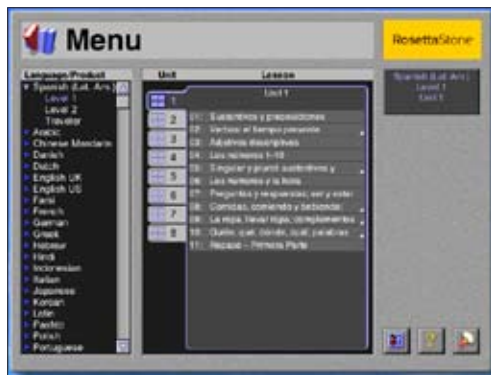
Menu

RosettaStone

Language/Product

Spanish (Lat. Am.)
Level 1
Level 2
Traveler
Arabic
Chinese Mandarin
Danish
Dutch
English UK
English US
Farsi
French
German
Greek
Hebrew
Hindi
Indonesian
Italian
Japanese
Korean
Latin
Pashto
Polish
Portuguese

Unit

Lesson

1
2
3
4
5
6
7
8

Unit 1

01: Sustantivos y preposiciones
02: Verbos el tiempo presente
03: Adjetivos descriptivos
04: Los números 1-10
05: Singular y plural: sustantivos y
06: Los números y la hora
07: Preguntas y respuestas, ser y estar
08: Comidas, comiendo y bebiendo;
09: La ropa, llevar ropa; complementos
10: Quién, qué, dónde, cuál; palabras
11: Repaso – Primera Parte

Spanish (Lat. Am.)
Level 1
Unit 1